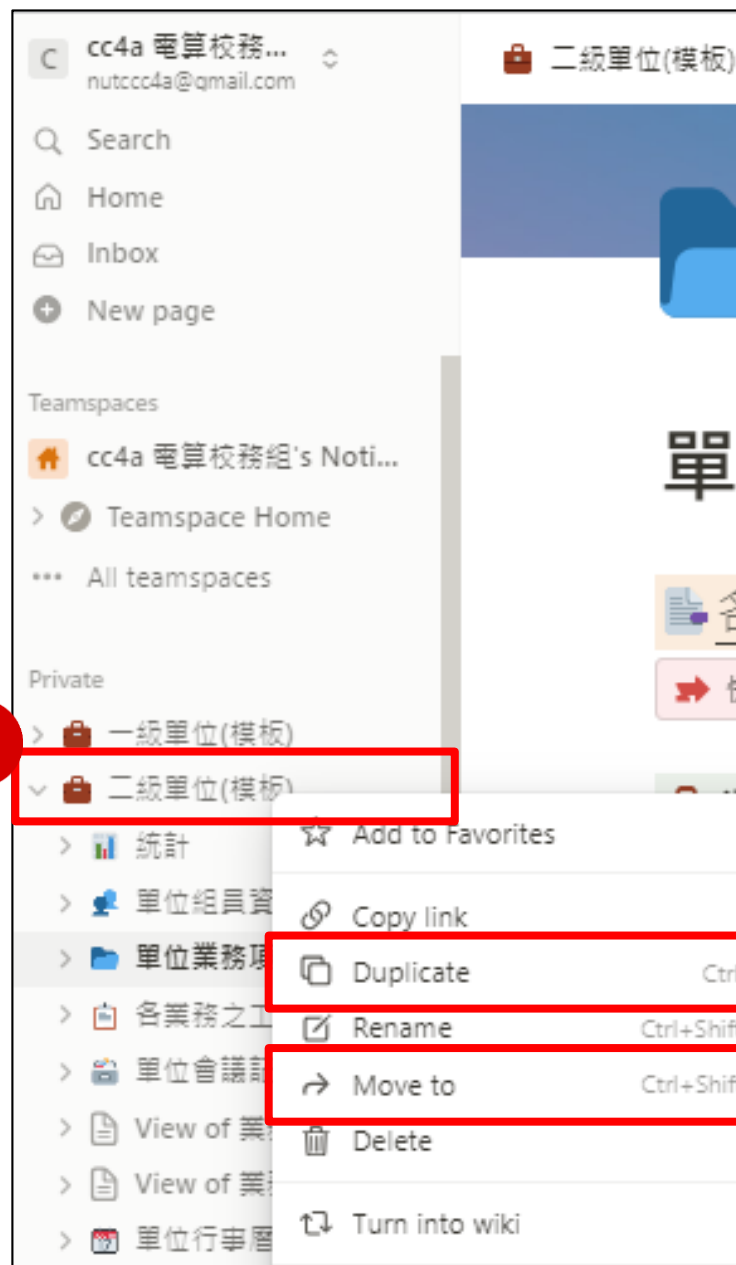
C cc4a 電算校務...
nutccc4a@gmail.com

二級單位(模板)

Search
Home
Inbox
New page

Teamspaces
cc4a 電算校務組's Noti...
Teamspace Home
All teamspaces

Private
一級單位(模板)
二級單位(模板)
統計
單位組員資
單位業務項
各業務之工
單位會議記
View of 業
View of 業
單位行事曆

單

Add to Favorites
Copy link
Duplicate Ctrl
Rename Ctrl+Shif
Move to Ctrl+Shif
Delete
Turn into wiki